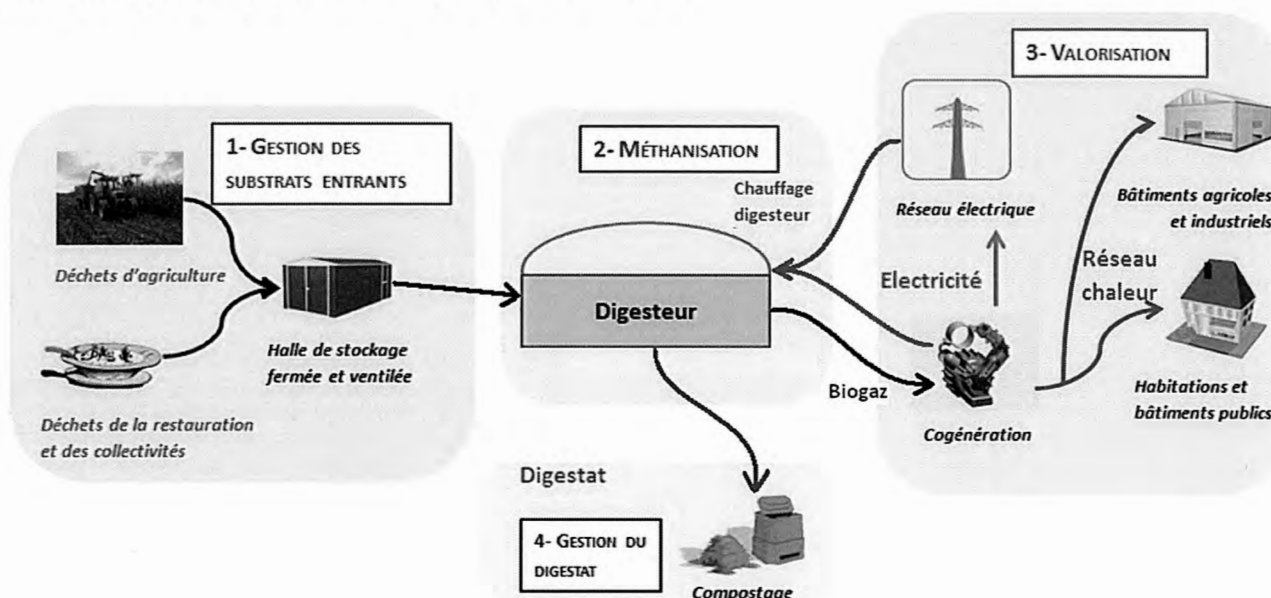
1- GESTION DES SUBSTRATS ENTRANTS

Déchets d'agriculture

Déchets de la restauration et des collectivités

Halle de stockage fermée et ventilée

2- MÉTHANISATION

Chauffage digesteur

Digesteur

Biogaz

Digestat

4- GESTION DU DIGESTAT

Compostage

3- VALORISATION

Réseau électrique

Electricité

Cogénération

Réseau chaleur

Bâtiments agricoles et industriels

Habitations et bâtiments publics